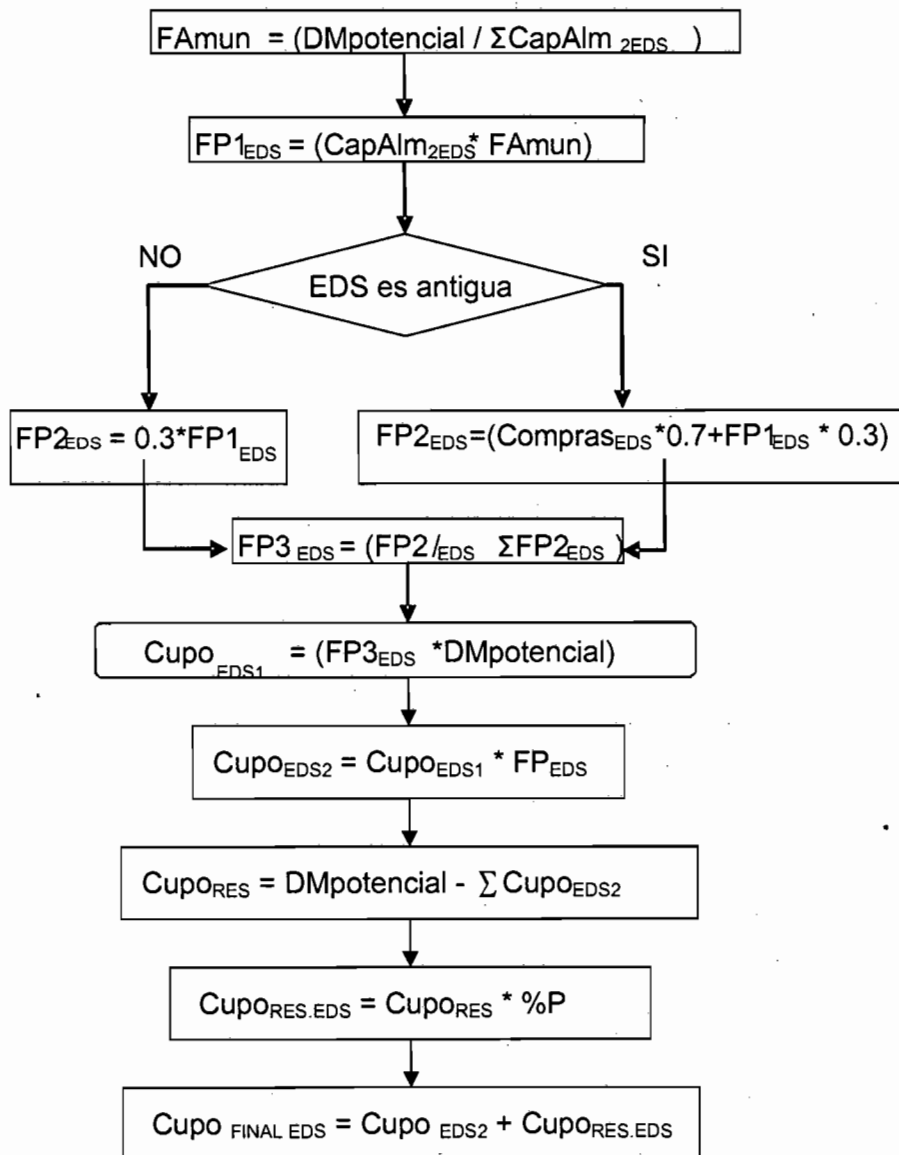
$FAmun = (DMpotencial / \Sigma CapAlm_{2EDS})$

$FP1_{EDS} = (CapAlm_{2EDS} * FAmun)$

NO

EDS es antigua

SI

$FP2_{EDS} = 0.3 * FP1_{EDS}$

$FP2_{EDS} = (Compras_{EDS} * 0.7 + FP1_{EDS} * 0.3)$

$FP3_{EDS} = (FP2 /_{EDS} \Sigma FP2_{EDS})$

$Cupo_{EDS1} = (FP3_{EDS} * DMpotencial)$

$Cupo_{EDS2} = Cupo_{EDS1} * FP_{EDS}$

$Cupo_{RES} = DMpotencial - \sum Cupo_{EDS2}$

$Cupo_{RES.EDS} = Cupo_{RES} * \%P$

$Cupo_{FINAL EDS} = Cupo_{EDS2} + Cupo_{RES.EDS}$